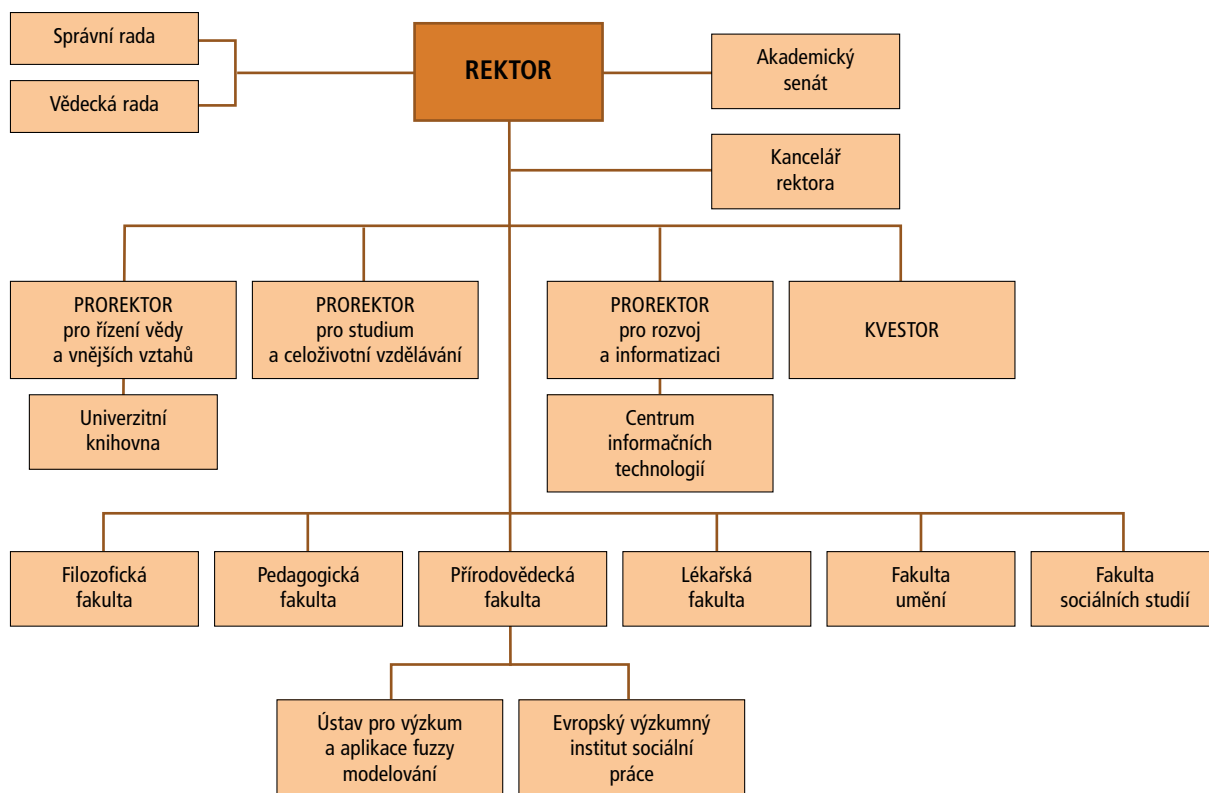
Správní rada

Vědecká rada

REKTOR

Akademický senát

Kancelář rektora

PROREKTOR pro řízení vědy a vnějších vztahů

PROREKTOR pro studium a celoživotní vzdělávání

PROREKTOR pro rozvoj a informatizaci

KVESTOR

Univerzitní knihovna

Centrum informačních technologií

Filozofická fakulta

Pedagogická fakulta

Přírodovědecká fakulta

Lékařská fakulta

Fakulta umění

Fakulta sociálních studií

Ústav pro výzkum a aplikace fuzzy modelování

Evropský výzkumný institut sociální práce